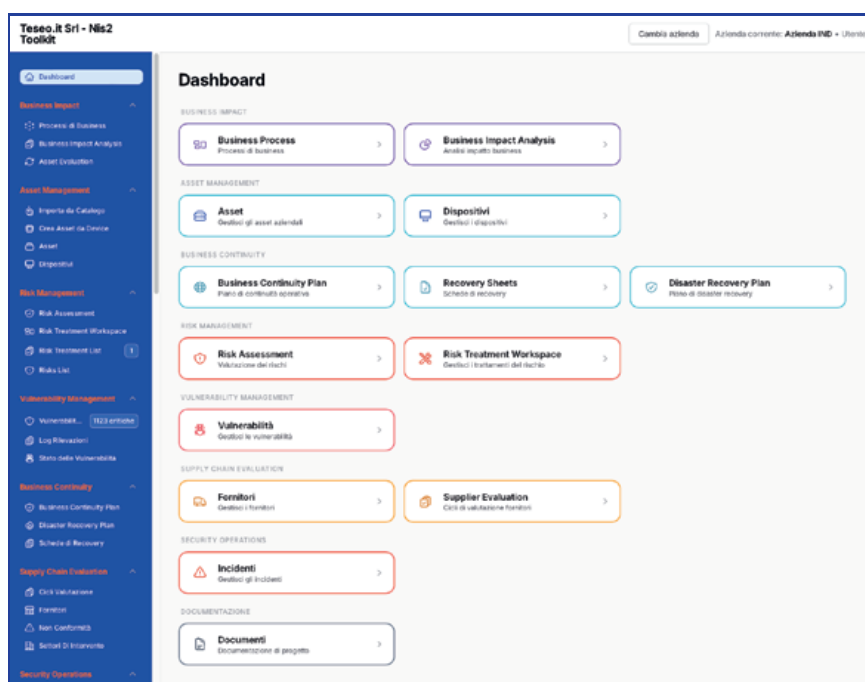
Teseo.it Srl - Nis2 Toolkit

Cambia azienda

Azienda corrente: Azienda IND • Utente

Dashboard

Business Impact

Processi di Business

Business Impact Analysis

Asset Evaluation

Asset Management

Importa da Catalogo

Crea Asset da Device

Asset

Dispositivi

Risk Management

Risk Assessment

Risk Treatment Workspace

Risk Treatment List

1

Risks List

Vulnerability Management

Vulnerabilit...

1123 critiche

Log Rilevazioni

Stato delle Vulnerabilità

Business Continuity

Business Continuity Plan

Disaster Recovery Plan

Schede di Recovery

Supply Chain Evaluation

Cicli Valutazione

Fornitori

Non Conformità

Schede Di Intervento

Security Operations

Dashboard

BUSINESS IMPACT

Business Process
Processi di business

Business Impact Analysis
Analisi impatto business

ASSET MANAGEMENT

Asset
Gestisci gli asset aziendali

Dispositivi
Gestisci i dispositivi

BUSINESS CONTINUITY

Business Continuity Plan
Piano di continuità operativa

Recovery Sheets
Schede di recovery

Disaster Recovery Plan
Piano di disaster recovery

RISK MANAGEMENT

Risk Assessment
Valutazione dei rischi

Risk Treatment Workspace
Gestisci i trattamenti del rischio

VULNERABILITY MANAGEMENT

Vulnerabilità
Gestisci le vulnerabilità

SUPPLY CHAIN EVALUATION

Fornitori
Gestisci i fornitori

Supplier Evaluation
Cicli di valutazione fornitori

SECURITY OPERATIONS

Incidenti
Gestisci gli incidenti

DOCUMENTAZIONE

Documenti
Documentazione di progetto